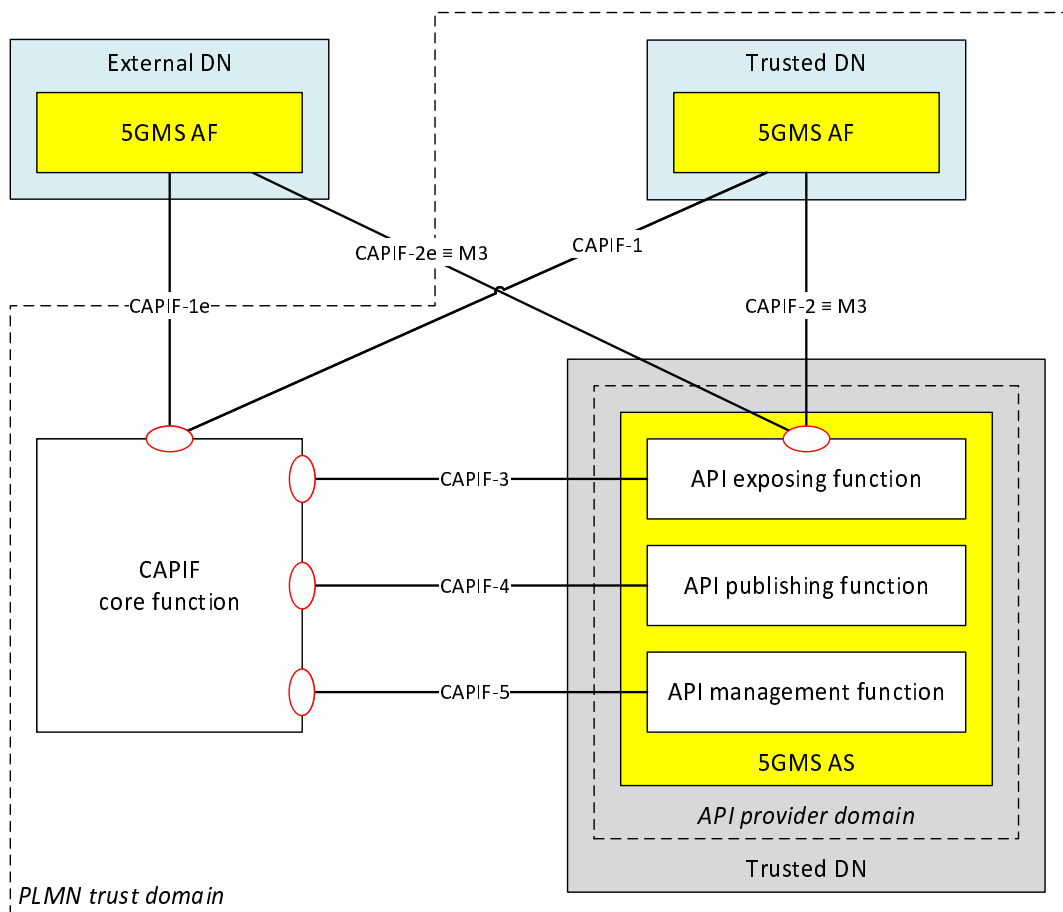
External DN

5GMS AF

Trusted DN

5GMS AF

CAPIF-2e ≡ M3

CAPIF-1

CAPIF-1e

CAPIF-2 ≡ M3

CAPIF core function

CAPIF-3

API exposing function

CAPIF-4

API publishing function

CAPIF-5

API management function

5GMS AS

API provider domain

Trusted DN

PLMN trust domain